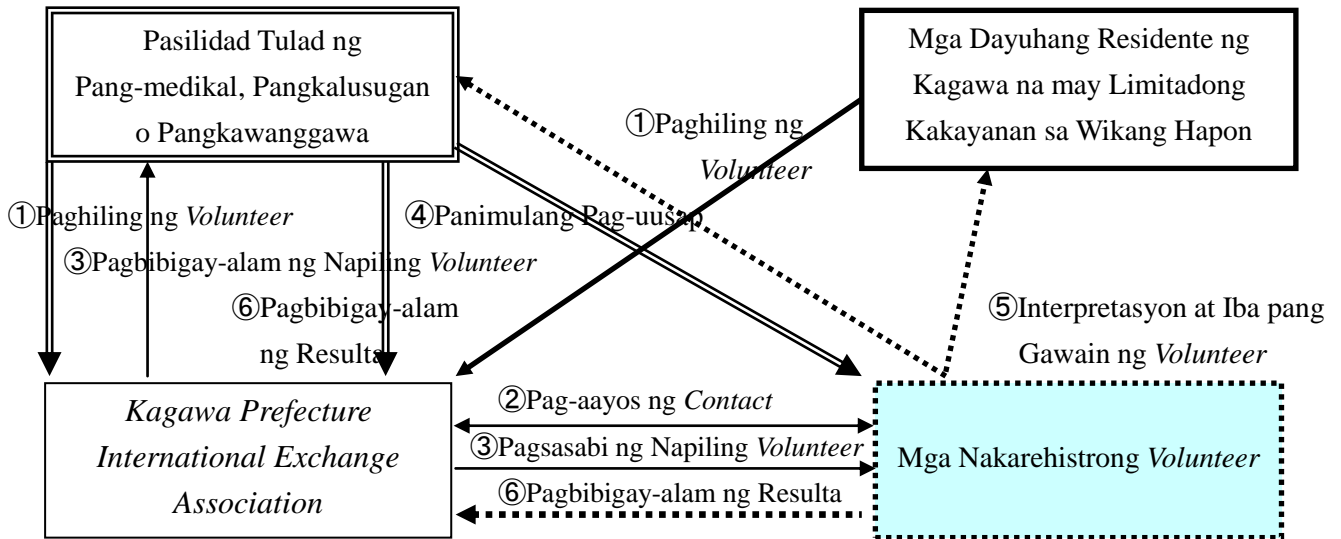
Pasilidad Tulad ng Pang-medikal, Pangkalusugan o Pangkawanggawa

Mga Dayuhang Residente ng Kagawa na may Limitadong Kakayanan sa Wikang Hapon

①Paghiling ng *Volunteer*

①Paghiling ng *Volunteer*

④Panimulang Pag-uusap

③Pagbibigay-alam ng Napiling *Volunteer*

⑥Pagbibigay-alam ng Resulta

⑤Interpretasyon at Iba pang Gawain ng *Volunteer*

*Kagawa Prefecture International Exchange Association*

②Pag-aayos ng *Contact*

③Pagsasabi ng Napiling *Volunteer*

⑥Pagbibigay-alam ng Resulta

Mga Nakarehistrong *Volunteer*